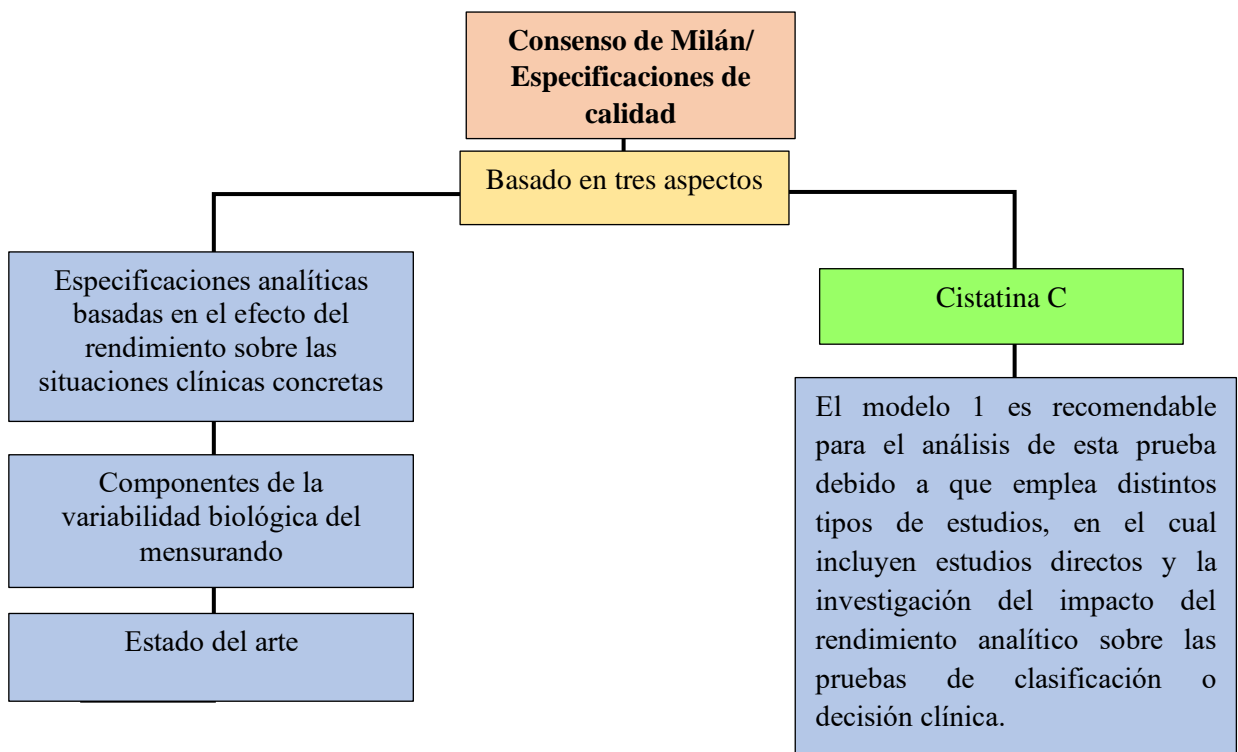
**Consenso de Milán/ Especificaciones de calidad**

Basado en tres aspectos

Especificaciones analíticas basadas en el efecto del rendimiento sobre las situaciones clínicas concretas

Componentes de la variabilidad biológica del mensurando

Estado del arte

Cistatina C

El modelo 1 es recomendable para el análisis de esta prueba debido a que emplea distintos tipos de estudios, en el cual incluyen estudios directos y la investigación del impacto del rendimiento analítico sobre las pruebas de clasificación o decisión clínica.